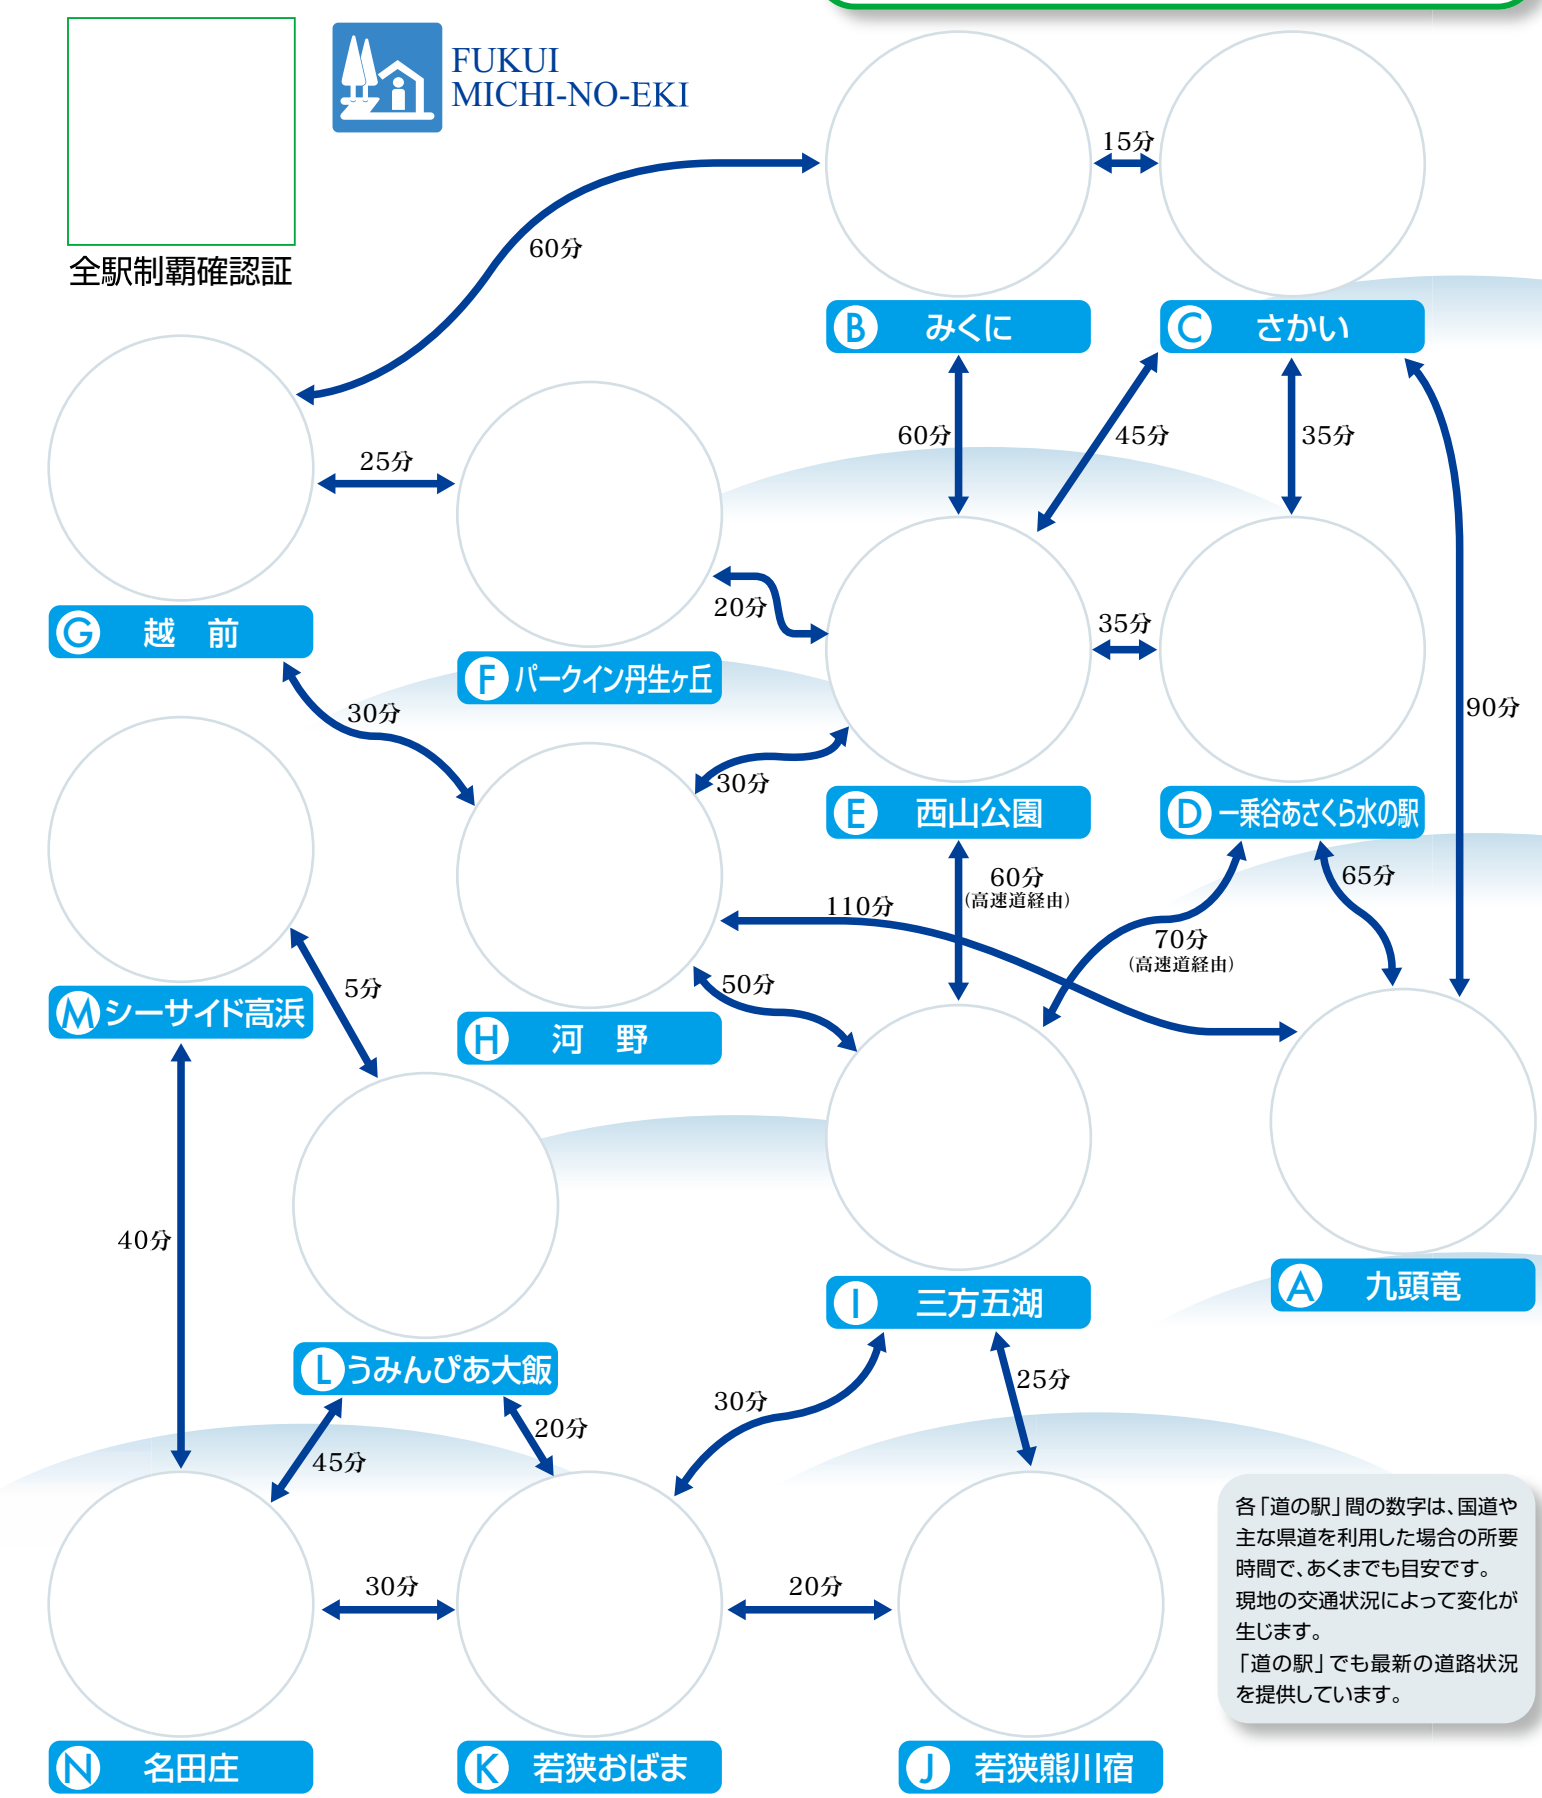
全駅制覇確認証

FUKUI MICHI-NO-EKI

15分

60分

B みくに

C さかい

60分

45分

35分

25分

G 越 前

20分

35分

F パークイン丹生ヶ丘

30分

90分

30分

E 西山公園

D 一乗谷あさくら水の駅

60分
(高速道経由)

65分

110分

70分
(高速道経由)

M シーサイド高浜

5分

H 河 野

50分

40分

I 三方五湖

A 九頭竜

L うみんぴあ大飯

30分

25分

20分

45分

各「道の駅」間の数字は、国道や主な県道を利用した場合の所要時間で、あくまでも目安です。現地の交通状況によって変化が生じます。
「道の駅」でも最新の道路状況を提供しています。

30分

20分

N 名田庄

K 若狭おばま

J 若狭熊川宿